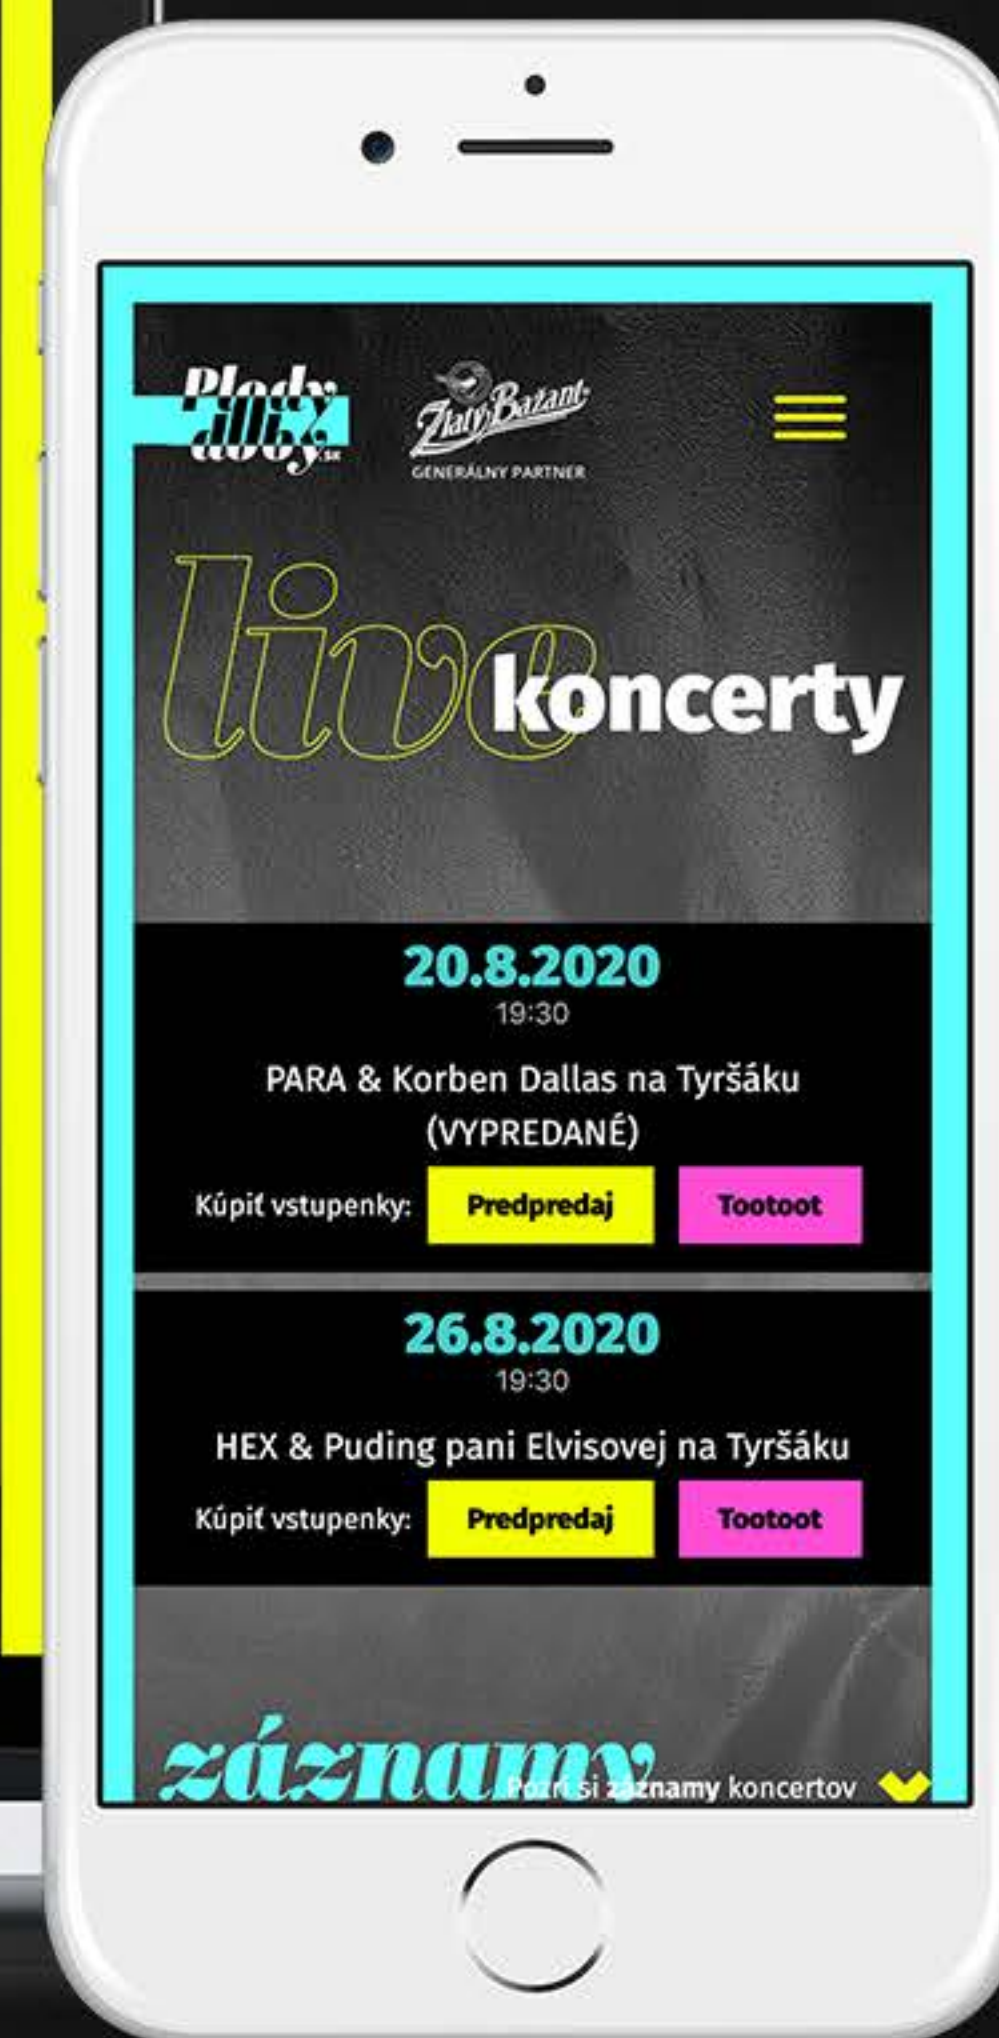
Plody doby.sk

Zlatý Bažant
GENERÁLNY PARTNER

live koncerty

20.8.2020
19:30
PARA & Korben Dallas na Tyršáku (VYPREDANÉ)
Kúpiť vstupenky: Predpredaj Tootoot

26.8.2020
19:30
HEX & Puding pani Elvisovej na Tyršáku
Kúpiť vstupenky: Predpredaj Tootoot

záznamy
Pozri si záznamy koncertov